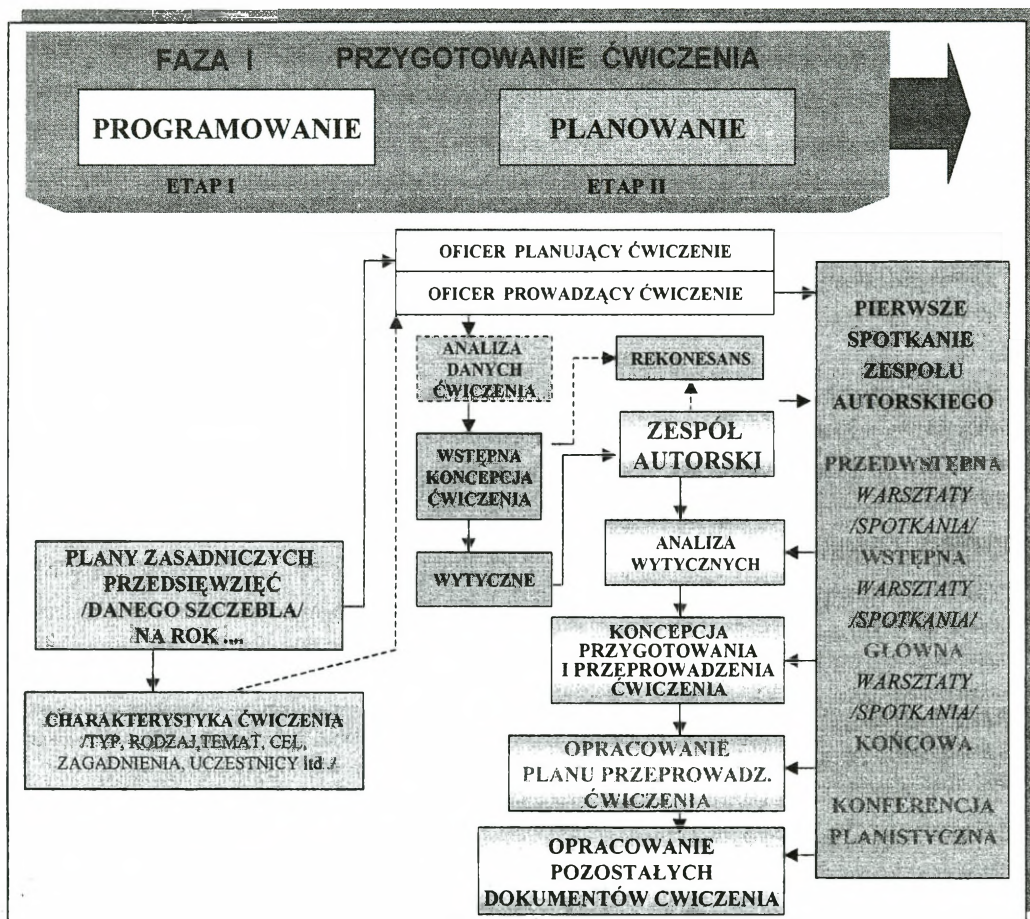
FAZA I PRZYGOTOWANIE ĆWICZENIA

PROGRAMOWANIE

ETAP I

PLANOWANIE

ETAP II

OFICER PLANUJĄCY ĆWICZENIE

OFICER PROWADZĄCY ĆWICZENIE

ANALIZA DANYCH ĆWICZENIA

REKONESANS

WSTĘPNA KONCEPCJA ĆWICZENIA

ZESPÓŁ AUTORSKI

WYTYCZNE

PLANY ZASADNICZYCH PRZEDSIĘWZIĘĆ /DANEGO SZCZEBLA/ NA ROK ....

CHARAKTERYSTYKA ĆWICZENIA /TYP, RODZAJ,TEMAT, CEL, ZAGADNIENIA, UCZESTNICY itd./

ANALIZA WYTYCZNYCH

KONCEPCJA PRZYGOTOWANIA I PRZEPROWADZENIA ĆWICZENIA

OPRACOWANIE PLANU PRZEPROWADZ. ĆWICZENIA

OPRACOWANIE POZOSTAŁYCH DOKUMENTÓW CWICZENIA

PIERWSZE SPOTKANIE ZESPOŁU AUTORSKIEGO

PRZEDWSTĘPNA WARSZTATY /SPOTKANIA/ WSTĘPNA WARSZTATY /SPOTKANIA/ GŁÓWNA WARSZTATY /SPOTKANIA/ KOŃCOWA

KONFERENCJA PLANISTYCZNA